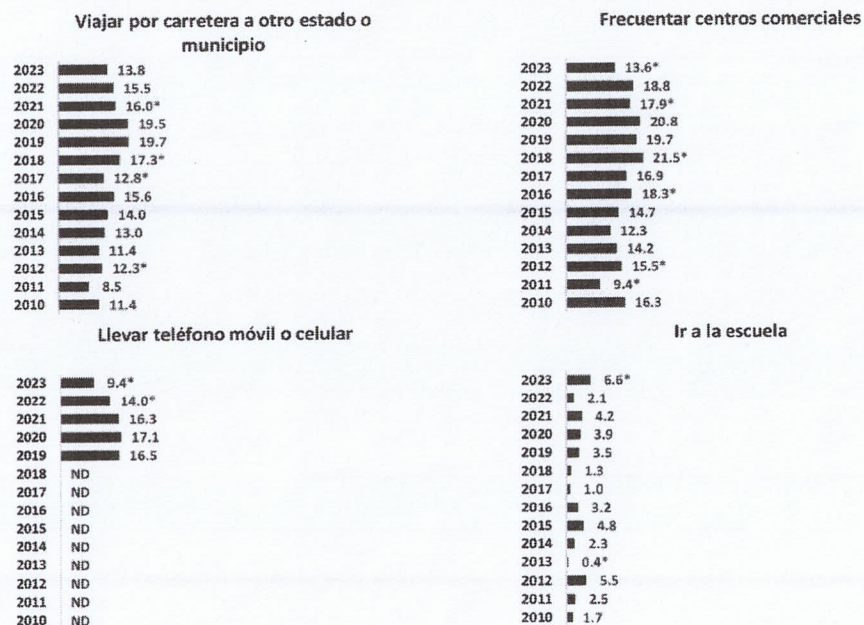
Viajar por carretera a otro estado o municipio

2023 13.8
2022 15.5
2021 16.0*
2020 19.5
2019 19.7
2018 17.3*
2017 12.8*
2016 15.6
2015 14.0
2014 13.0
2013 11.4
2012 12.3*
2011 8.5
2010 11.4

Frecuentar centros comerciales

2023 13.6*
2022 18.8
2021 17.9*
2020 20.8
2019 19.7
2018 21.5*
2017 16.9
2016 18.3*
2015 14.7
2014 12.3
2013 14.2
2012 15.5*
2011 9.4*
2010 16.3

Llevar teléfono móvil o celular

2023 9.4*
2022 14.0*
2021 16.3
2020 17.1
2019 16.5
2018 ND
2017 ND
2016 ND
2015 ND
2014 ND
2013 ND
2012 ND
2011 ND
2010 ND

Ir a la escuela

2023 6.6*
2022 2.1
2021 4.2
2020 3.9
2019 3.5
2018 1.3
2017 1.0
2016 3.2
2015 4.8
2014 2.3
2013 0.4*
2012 5.5
2011 2.5
2010 1.7